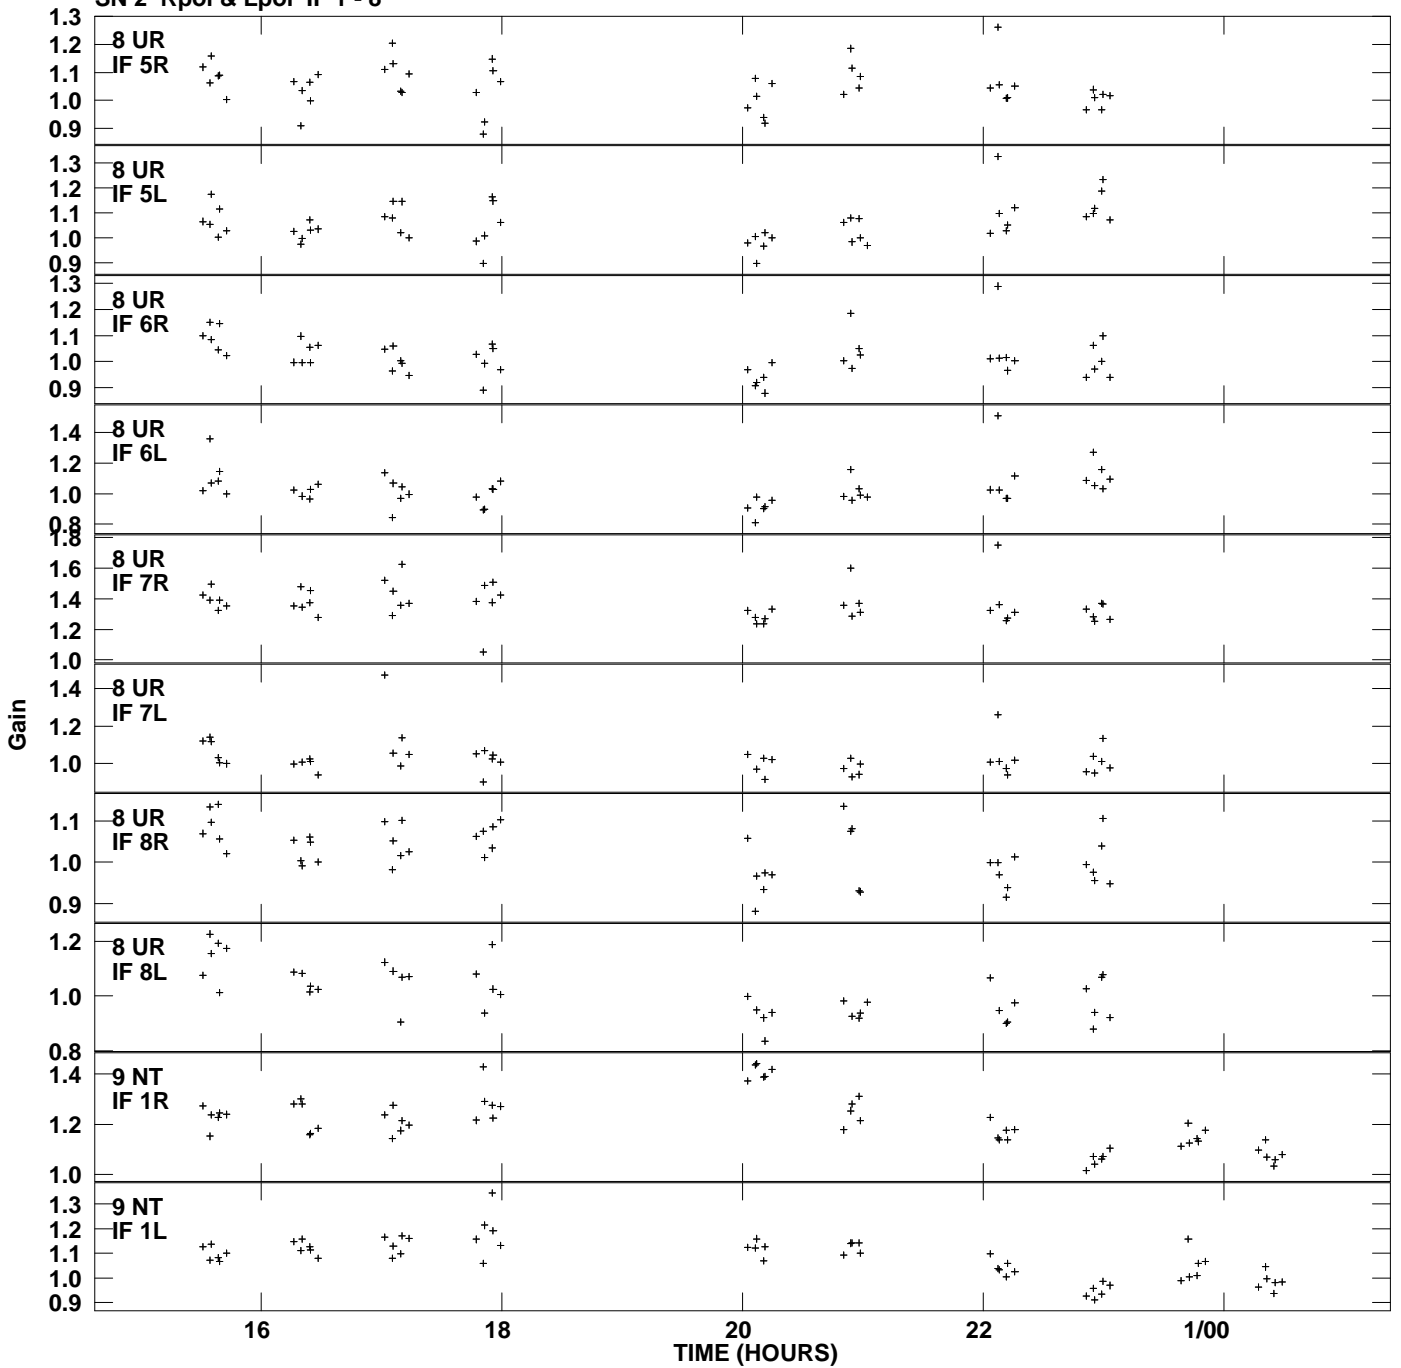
SN 2 Rpol & Lpol IF 1 - 8

1.3
1.2
1.1
1.0
0.9
8 UR
IF 5R

1.3
1.2
1.1
1.0
0.9
8 UR
IF 5L

1.3
1.2
1.1
1.0
0.9
8 UR
IF 6R

1.4
1.2
1.0
0.8
8 UR
IF 6L

1.8
1.6
1.4
1.2
1.0
8 UR
IF 7R

1.4
1.2
1.0
8 UR
IF 7L

1.1
1.0
0.9
8 UR
IF 8R

1.2
1.0
0.8
8 UR
IF 8L

1.4
1.2
1.0
9 NT
IF 1R

1.3
1.2
1.1
1.0
0.9
9 NT
IF 1L

Gain

16
18
20
22
1/00
TIME (HOURS)